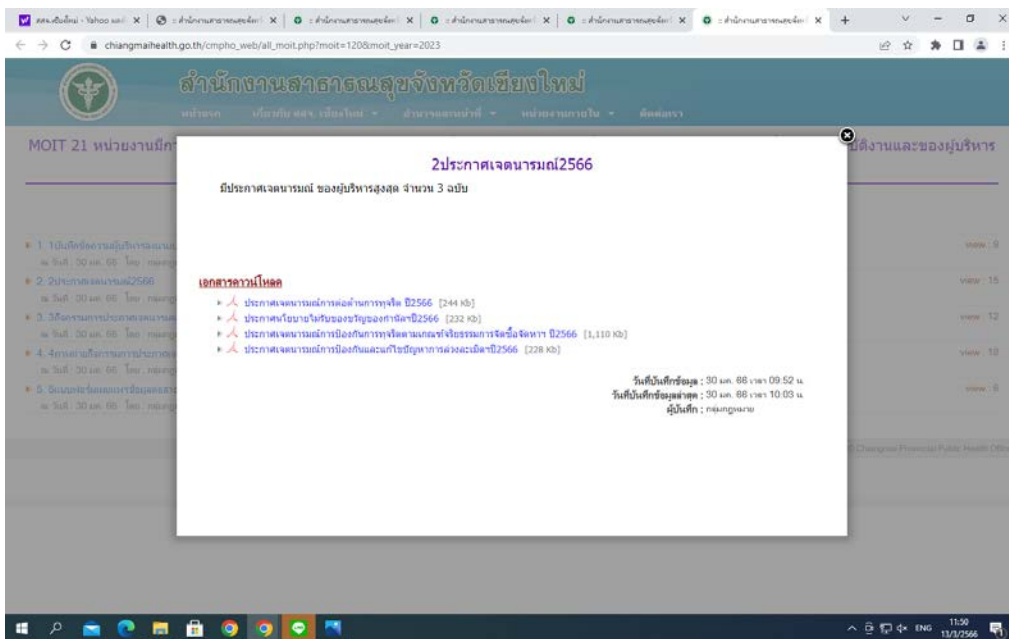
chiangmaihealth.go.th/cmpho_web/all_moit.php?moit=120&moit_year=2023

สำนักงานสาธารณสุขจังหวัดเชียงใหม่

MOIT 21 หน่วยงานมีก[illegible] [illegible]ติงานและของผู้บริหาร

2ประกาศเจตนารมณ์2566

มีประกาศเจตนารมณ์ ของผู้บริหารสูงสุด จำนวน 3 ฉบับ

เอกสารดาวน์โหลด

ประกาศเจตนารมณ์การต่อต้านการทุจริต ปี2566 [244 Kb]
ประกาศนโยบายไม่รับของขวัญของกำนัลปี2566 [232 Kb]
ประกาศเจตนารมณ์การป้องกันการทุจริตตามเกณฑ์จริยธรรมการจัดซื้อจัดหายา ปี2566 [1,110 Kb]
ประกาศเจตนารมณ์การป้องกันและแก้ไขปัญหาการล่วงละเมิดปี2566 [228 Kb]

วันที่บันทึกข้อมูล : 30 มค. 66 เวลา 09:52 น.
วันที่บันทึกข้อมูลล่าสุด : 30 มค. 66 เวลา 10:03 น.
ผู้บันทึก : กลุ่มกฎหมาย

view : 9
view : 15
view : 12
view : 10
view : 9

ENG 11:50 13/3/2566